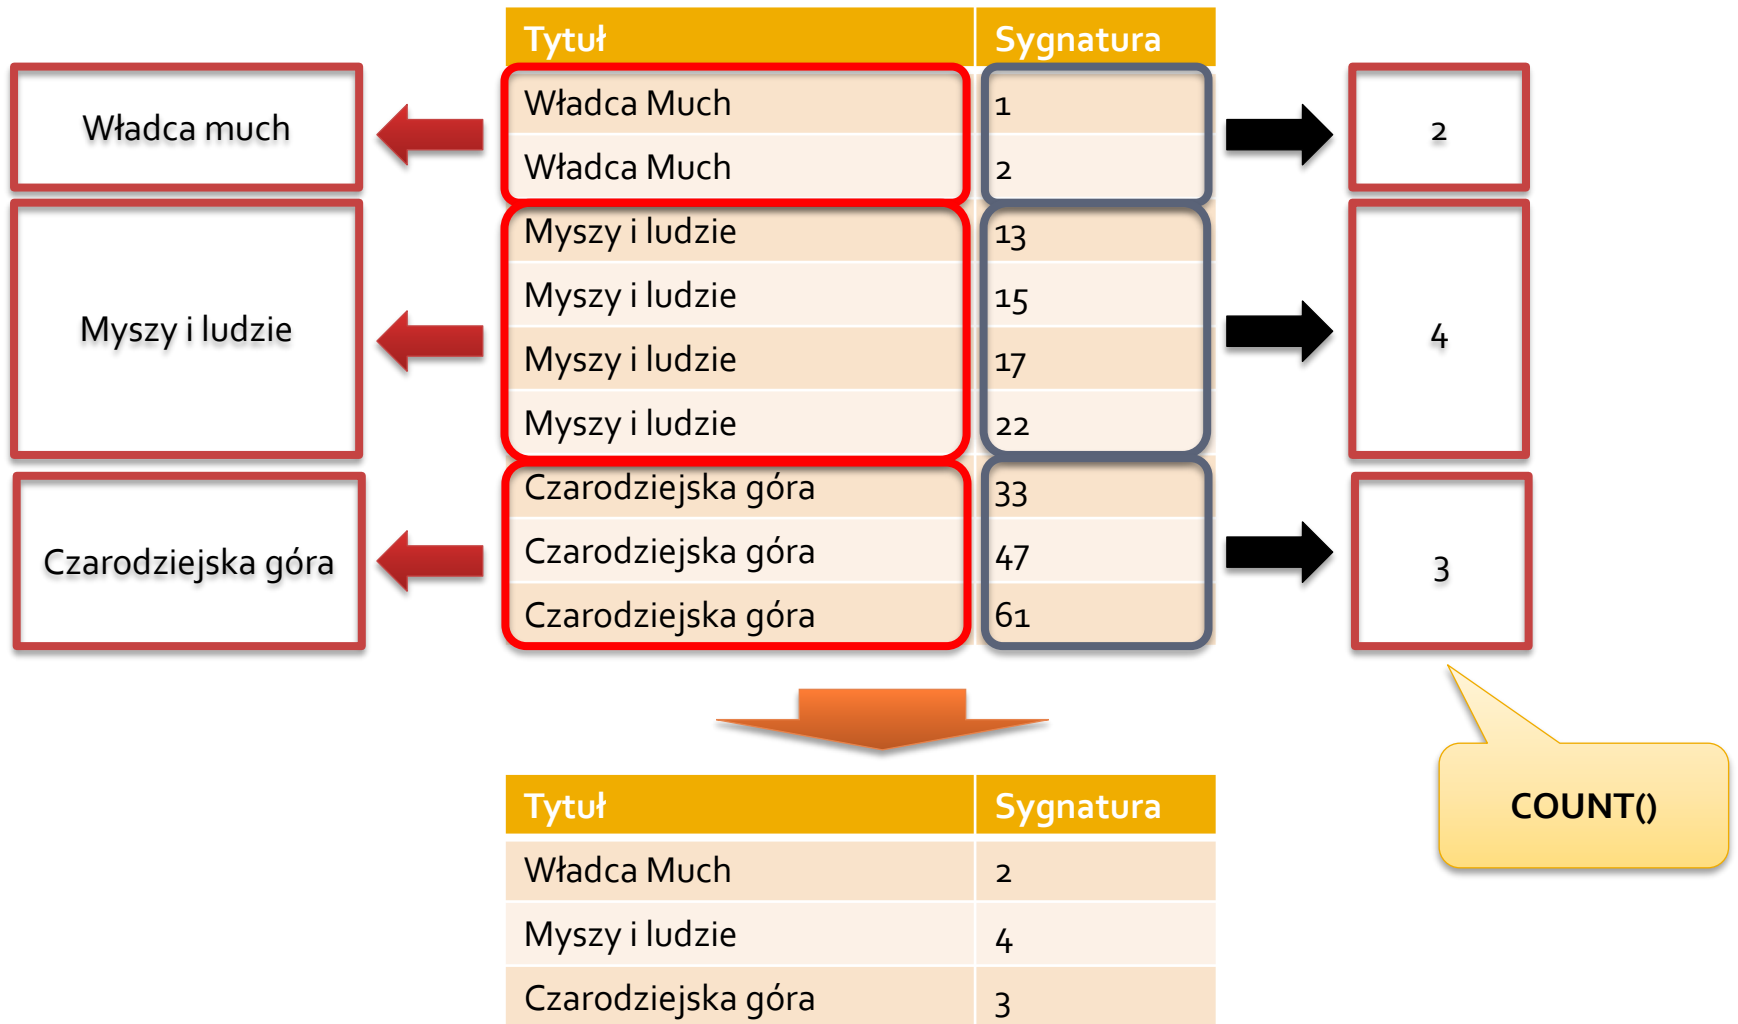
Władca much

Myszy i ludzie

Czarodziejska góra

| Tytuł | Sygnatura |
|---|---|
| Władca Much | 1 |
| Władca Much | 2 |
| Myszy i ludzie | 13 |
| Myszy i ludzie | 15 |
| Myszy i ludzie | 17 |
| Myszy i ludzie | 22 |
| Czarodziejska góra | 33 |
| Czarodziejska góra | 47 |
| Czarodziejska góra | 61 |

2

4

3

COUNT()

| Tytuł | Sygnatura |
|---|---|
| Władca Much | 2 |
| Myszy i ludzie | 4 |
| Czarodziejska góra | 3 |